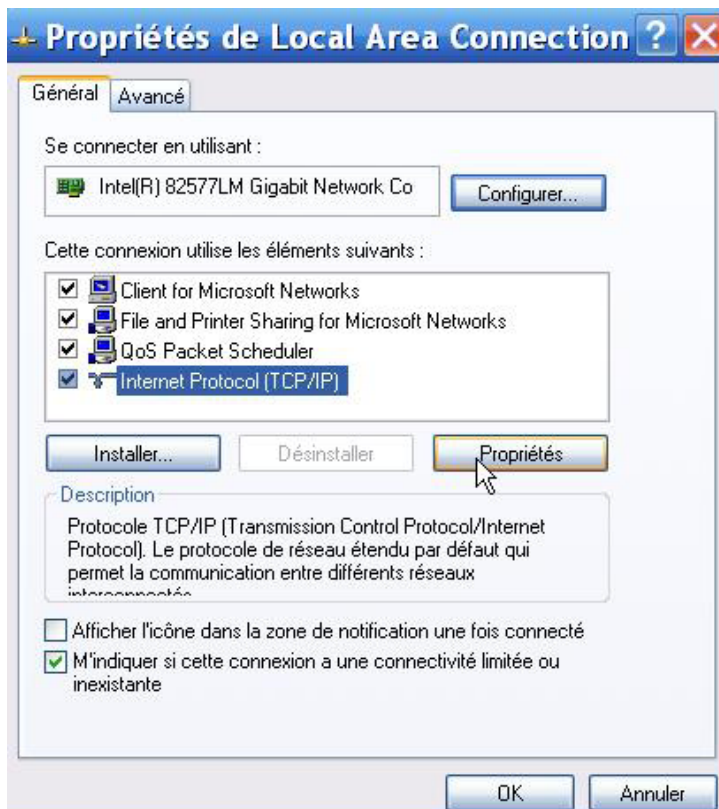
Propriétés de Local Area Connection

Général | Avancé

Se connecter en utilisant :

Intel(R) 82577LM Gigabit Network Co

Configurer...

Cette connexion utilise les éléments suivants :

Client for Microsoft Networks
File and Printer Sharing for Microsoft Networks
QoS Packet Scheduler
Internet Protocol (TCP/IP)

Installer... | Désinstaller | Propriétés

Description

Protocole TCP/IP (Transmission Control Protocol/Internet Protocol). Le protocole de réseau étendu par défaut qui permet la communication entre différents réseaux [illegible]

Afficher l'icône dans la zone de notification une fois connecté

M'indiquer si cette connexion a une connectivité limitée ou inexistante

OK | Annuler